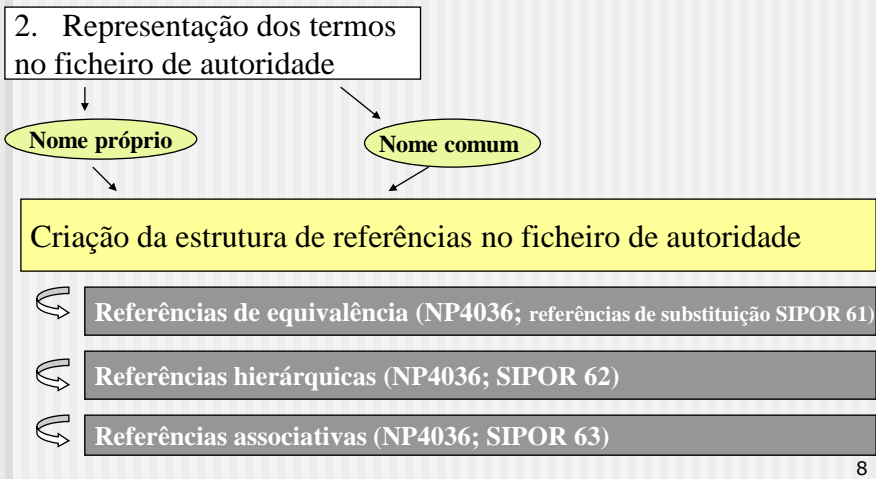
2. Representação dos termos no ficheiro de autoridade

Nome próprio

Nome comum

Criação da estrutura de referências no ficheiro de autoridade

Referências de equivalência (NP4036; referências de substituição SIPOR 61)

Referências hierárquicas (NP4036; SIPOR 62)

Referências associativas (NP4036; SIPOR 63)

8